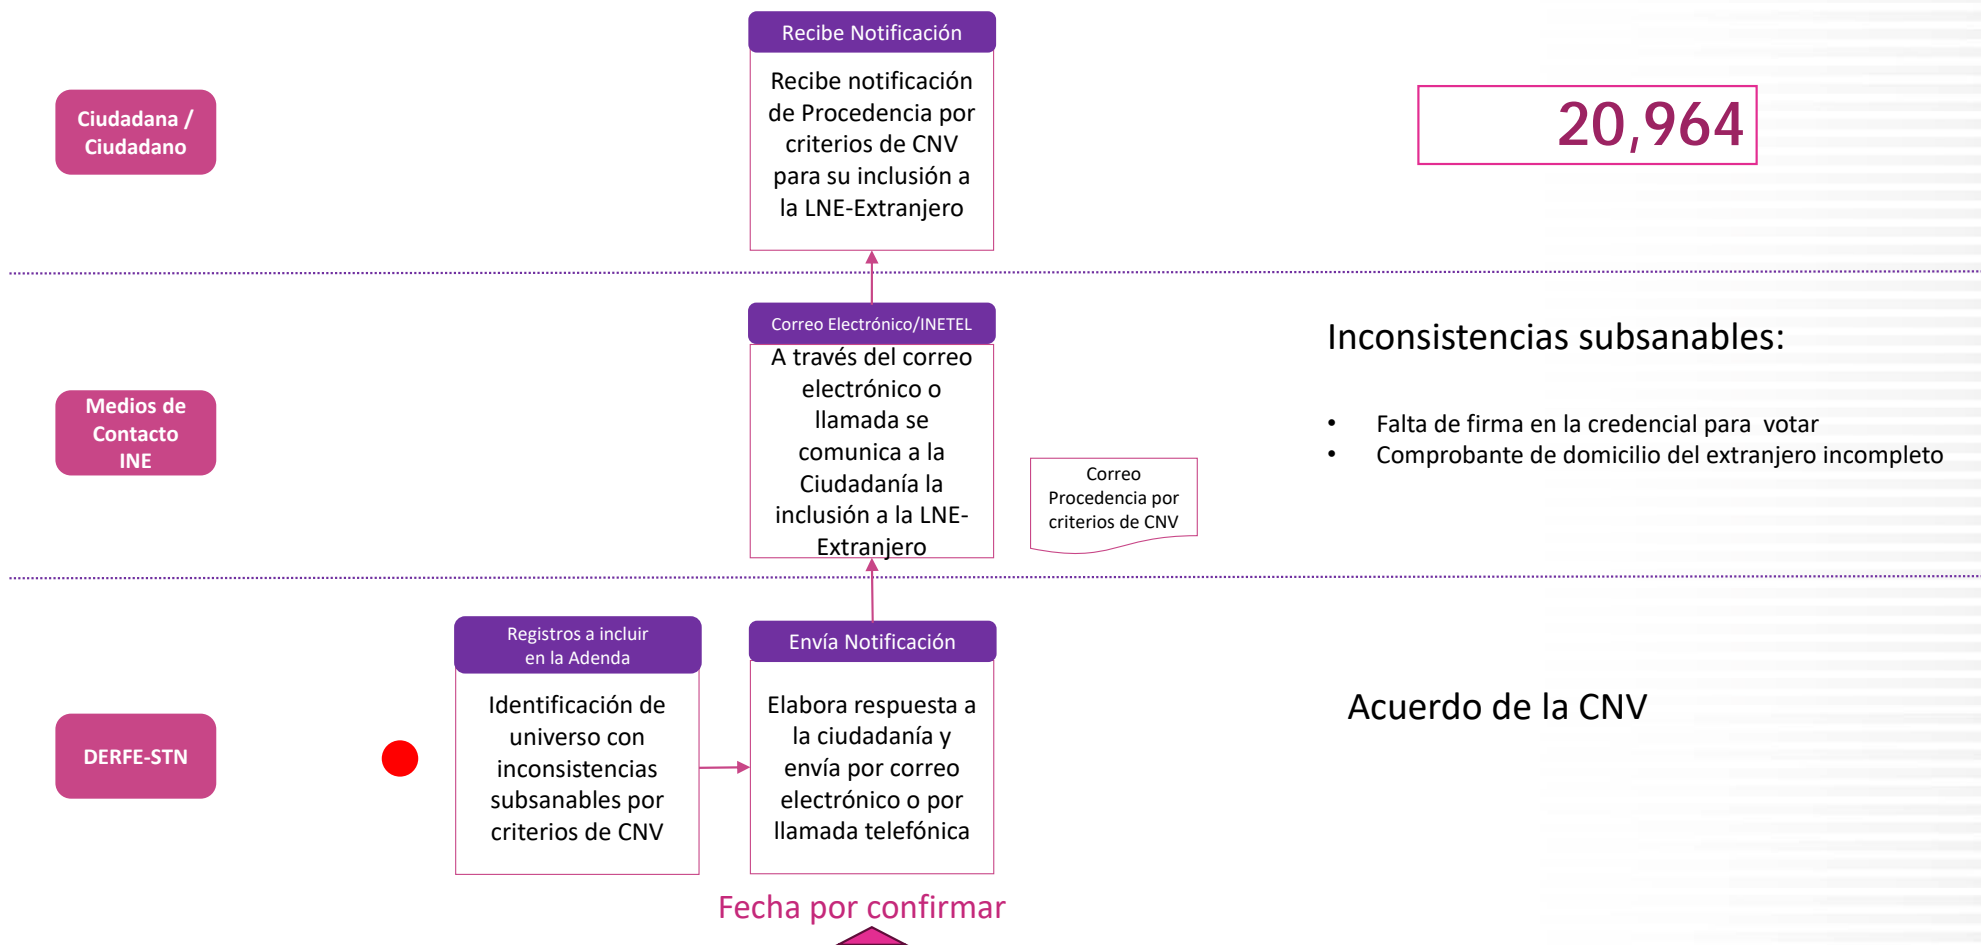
Ciudadana / Ciudadano

Recibe Notificación

Recibe notificación de Procedencia por criterios de CNV para su inclusión a la LNE-Extranjero

20,964

Medios de Contacto INE

Correo Electrónico/INETEL

A través del correo electrónico o llamada se comunica a la Ciudadanía la inclusión a la LNE-Extranjero

Correo Procedencia por criterios de CNV

Inconsistencias subsanables:

• Falta de firma en la credencial para votar
• Comprobante de domicilio del extranjero incompleto

DERFE-STN

Registros a incluir en la Adenda

Identificación de universo con inconsistencias subsanables por criterios de CNV

Envía Notificación

Elabora respuesta a la ciudadanía y envía por correo electrónico o por llamada telefónica

Acuerdo de la CNV

Fecha por confirmar